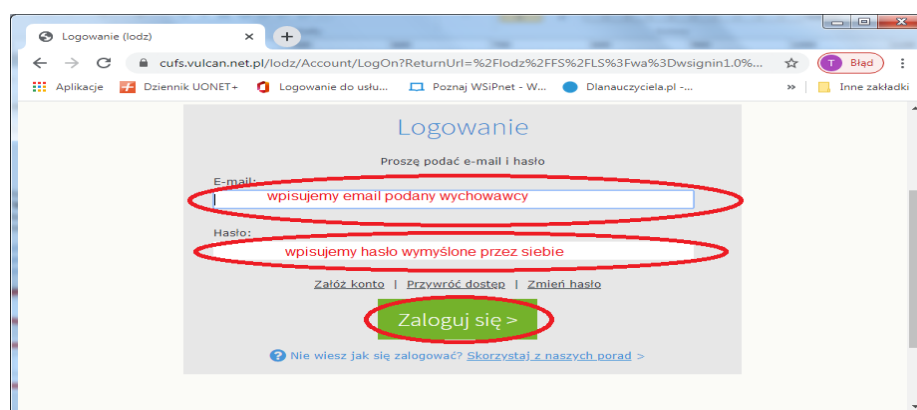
Logowanie (lodz)

cufs.vulcan.net.pl/lodz/Account/LogOn?ReturnUrl=%2Flodz%2FFS%2FLS%3Fwa%3Dwsignin1.0%...

T Błąd

Aplikacje | Dziennik UONET+ | Logowanie do usłu... | Poznaj WSiPnet - W... | Dlanauczyciela.pl -... | » | Inne zakładki

Logowanie

Proszę podać e-mail i hasło

E-mail:

wpisujemy email podany wychowawcy

Hasło:

wpisujemy hasło wymyślone przez siebie

Załóż konto | Przywróć dostęp | Zmień hasło

Zaloguj się >

Nie wiesz jak się zalogować? Skorzystaj z naszych porad >